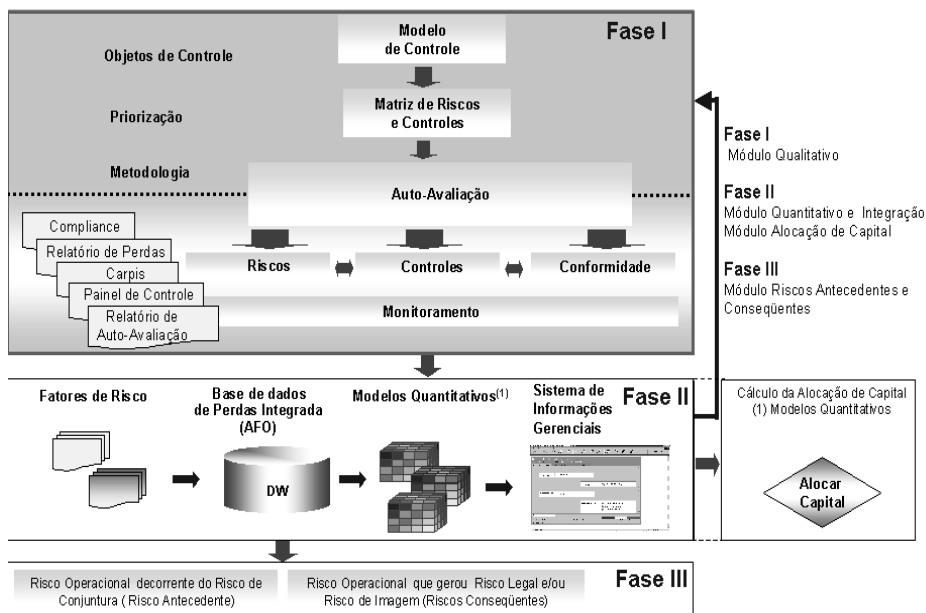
Fase I

Objetos de Controle

Modelo de Controle

Priorização

Matriz de Riscos e Controles

Metodologia

Auto-Avaliação

Compliance

Relatório de Perdas

Carpis

Painel de Controle

Relatório de Auto-Avaliação

Riscos

Controles

Conformidade

Monitoramento

Fase I
Módulo Qualitativo

Fase II
Módulo Quantitativo e Integração
Módulo Alocação de Capital

Fase III
Módulo Riscos Antecedentes e Conseqüentes

Fase II

Fatores de Risco

Base de dados de Perdas Integrada (AFO)

DW

Modelos Quantitativos$^{(1)}$

Sistema de Informações Gerenciais

Cálculo da Alocação de Capital
(1) Modelos Quantitativos

Alocar Capital

Fase III

Risco Operacional decorrente do Risco de Conjuntura ( Risco Antecedente)

Risco Operacional que gerou Risco Legal e/ou Risco de Imagem (Riscos Conseqüentes)